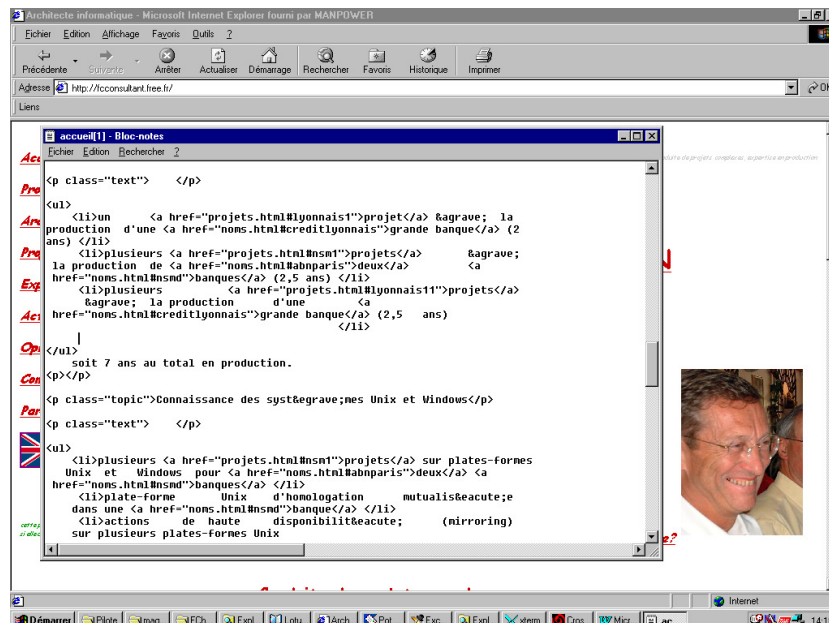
Architecte informatique - Microsoft Internet Explorer fourni par MANPOWER

Fichier Edition Affichage Favoris Outils ?

Précédente Suivante Arrêter Actualiser Démarrage Rechercher Favoris Historique Imprimer

Adresse http://fcconsultant.free.fr/

Liens

accueil[1] - Bloc-notes

Fichier Edition Rechercher ?

<p class="text"> </p>

<ul>
<li>un <a href="projets.html#lyonnais1">projet</a> &agrave; la production d'une <a href="noms.html#creditlyonnais">grande banque</a> (2 ans) </li>
<li>plusieurs <a href="projets.html#nsm1">projets</a> &agrave; la production de <a href="noms.html#abnparis">deux</a> <a href="noms.html#nsmd">banques</a> (2,5 ans) </li>
<li>plusieurs <a href="projets.html#lyonnais11">projets</a> &agrave; la production d'une <a href="noms.html#creditlyonnais">grande banque</a> (2,5 ans)
</li>
</ul>
soit 7 ans au total en production.
<p></p>

<p class="topic">Connaissance des syst&egrave;mes Unix et Windows</p>

<p class="text"> </p>

<ul>
<li>plusieurs <a href="projets.html#nsm1">projets</a> sur plates-formes Unix et Windows pour <a href="noms.html#abnparis">deux</a> <a href="noms.html#nsmd">banques</a> </li>
<li>plate-forme Unix d'homologation mutualis&eacute;e dans une <a href="noms.html#nsmd">banque</a> </li>
<li>actions de haute disponibilit&eacute; (mirroring) sur plusieurs plates-formes Unix

Internet

Démarrer Pilote mag FCh Expl Lotu Arch Pot Exc Expl xterm Cros Micr ac 14:1